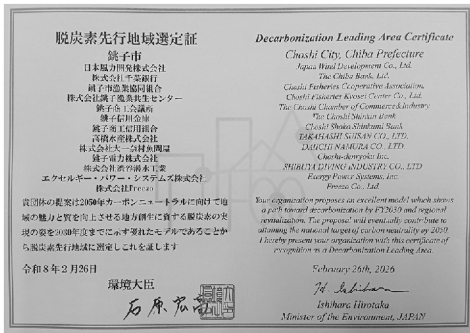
脱炭素先行地域選定証

銚子市
日本風力開発株式会社
株式会社千葉銀行
銚子市漁業協同組合
株式会社銚子漁業共生センター
銚子商工会議所
銚子信用金庫
銚子商工信用組合
髙橋産業株式会社
株式会社大一鋳鉄製所
銚子電力株式会社
株式会社芝浦熱工業
エクセルギー・パワー・システムズ株式会社
株式会社Freeau

貴団体の提案は2050年カーボンニュートラルに向けて地域の魅力と質を向上させる地方創生に資する脱炭素の実現の姿を2030年度までに示す先行モデルであることから脱炭素先行地域に選定したことを証します

令和8年2月26日

環境大臣
石原宏高

Decarbonization Leading Area Certificate

Choshi City, Chiba Prefecture
Japan Wind Development Co., Ltd.
The Chiba Bank, Ltd.
Choshi Fisheries Cooperative Association
Choshi Fisheries Kyosei Center Co., Ltd.
The Choshi Chamber of Commerce&Industry
The Choshi Shinkin Bank
Choshi Shoko Shinkumi Bank
TAKAHASHI SANGYO CO., LTD.
DAIICHI NAMUZA CO., LTD.
Choshi-denryoku Inc.
SHIBAURA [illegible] INDUSTRY CO., LTD
Exergy Power Systems, Inc.
Freeau Co., Ltd.

Your organization proposes an excellent model which shows a path toward decarbonization by FY2030 and regional revitalization. The proposal will eventually contribute to attaining the national target of carbon neutrality by 2050. I hereby present your organization with this certificate of recognition as a Decarbonization Leading Area.

February 26th, 2026

H. Ishihara
Ishihara Hirotaka
Minister of the Environment, JAPAN